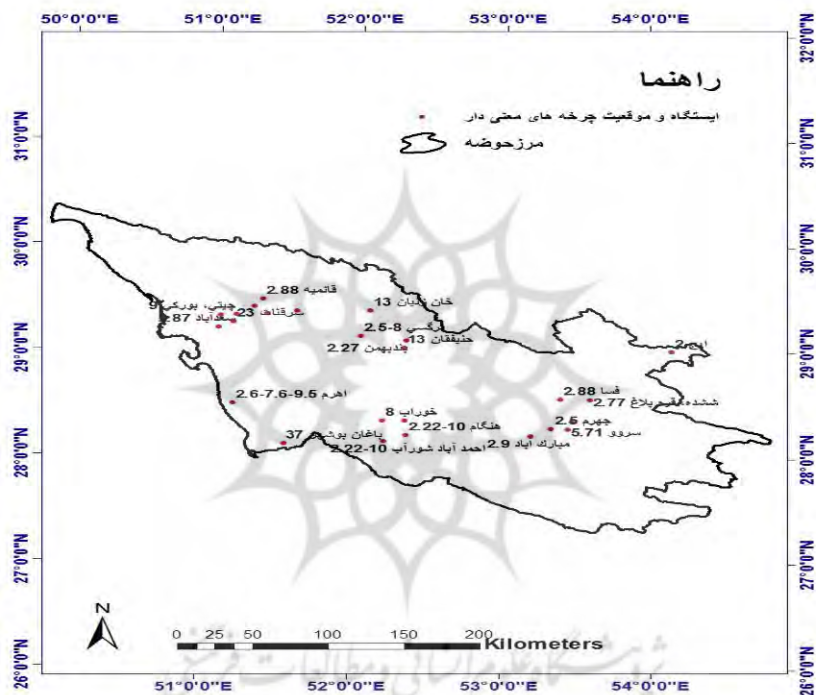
50°0'0"E
51°0'0"E
52°0'0"E
53°0'0"E
54°0'0"E

32°0'0"N
31°0'0"N
30°0'0"N
29°0'0"N
28°0'0"N
27°0'0"N
26°0'0"N

32°0'0"N
31°0'0"N
30°0'0"N
29°0'0"N
28°0'0"N
27°0'0"N
26°0'0"N

راهنما

ایستگاه و موقعیت چرخه های معنی دار

مرزحوضه

قائمیه 2.88
چیتی، بورکی
مرقناه 23
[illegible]آباد 2.87
خان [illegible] 13
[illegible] 8-2.5
حنیفقان 13
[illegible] 2.27
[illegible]
فسا 2.88
ششده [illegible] بلاغ 2.77
جهرم 2.5
سروو 5.71
مبارک آباد 2.9
اهرم 9.5-7.6-2.6
خوراب 8
هنگام 10-2.22
باغان بوشهر 37
احمد آباد شوراب 10-2.22

N

0 25 50 100 150 200
Kilometers

51°0'0"E
52°0'0"E
53°0'0"E
54°0'0"E